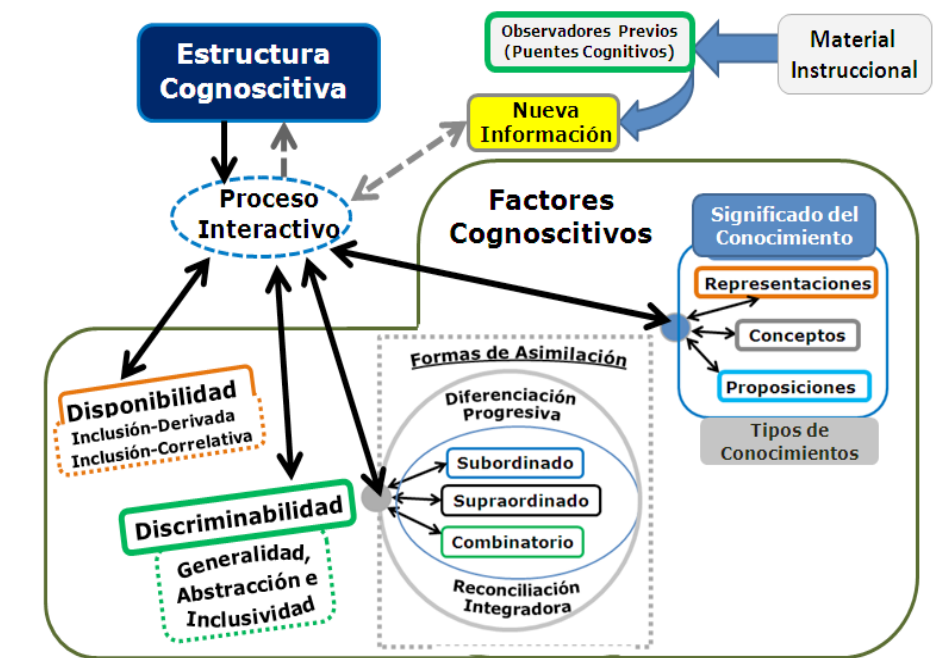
Estructura Cognoscitiva

Observadores Previos (Puentes Cognitivos)

Material Instruccional

Nueva Información

Proceso Interactivo

Factores Cognoscitivos

Significado del Conocimiento

Representaciones

Conceptos

Proposiciones

Tipos de Conocimientos

Formas de Asimilación

Diferenciación Progresiva

Subordinado

Supraordinado

Combinatorio

Reconciliación Integradora

Disponibilidad

Inclusión-Derivada
Inclusión-Correlativa

Discriminabilidad

Generalidad, Abstracción e Inclusividad